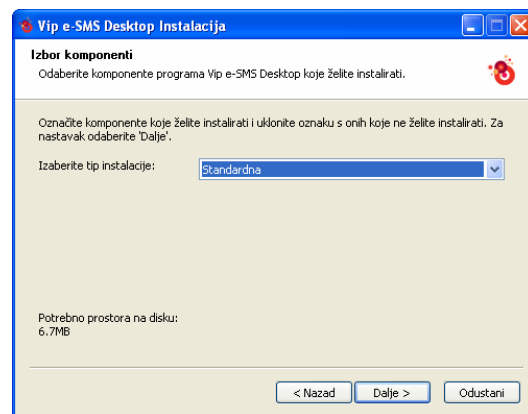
Vip e-SMS Desktop Instalacija

Izbor komponenti
Odaberite komponente programa Vip e-SMS Desktop koje želite instalirati.

Označite komponente koje želite instalirati i uklonite oznaku s onih koje ne želite instalirati. Za nastavak odaberite 'Dalje'.

Izaberite tip instalacije: Standardna

Potrebno prostora na disku:
6.7MB

< Nazad
Dalje >
Odustani